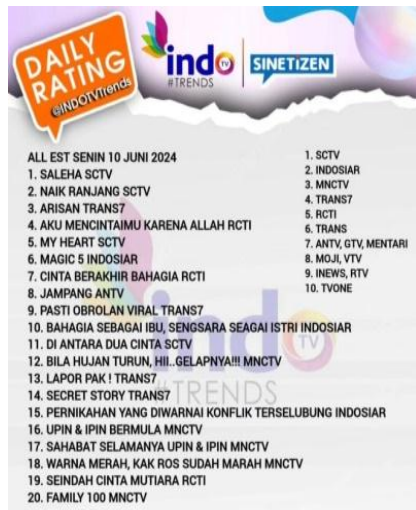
DAILY RATING @INDOTVtrends

indo TV #TRENDS | SINETIZEN

ALL EST SENIN 10 JUNI 2024
1. SALEHA SCTV
2. NAIK RANJANG SCTV
3. ARISAN TRANS7
4. AKU MENCINTAIMU KARENA ALLAH RCTI
5. MY HEART SCTV
6. MAGIC 5 INDOSIAR
7. CINTA BERAKHIR BAHAGIA RCTI
8. JAMPANG ANTV
9. PASTI OBROLAN VIRAL TRANS7
10. BAHAGIA SEBAGAI IBU, SENGSARA SEAGAI ISTRI INDOSIAR
11. DI ANTARA DUA CINTA SCTV
12. BILA HUJAN TURUN, HII..GELAPNYA!!! MNCTV
13. LAPOR PAK ! TRANS7
14. SECRET STORY TRANS7
15. PERNIKAHAN YANG DIWARNAI KONFLIK TERSELUBUNG INDOSIAR
16. UPIN & IPIN BERMULA MNCTV
17. SAHABAT SELAMANYA UPIN & IPIN MNCTV
18. WARNA MERAH, KAK ROS SUDAH MARAH MNCTV
19. SEINDAH CINTA MUTIARA RCTI
20. FAMILY 100 MNCTV

1. SCTV
2. INDOSIAR
3. MNCTV
4. TRANS7
5. RCTI
6. TRANS
7. ANTV, GTV, MENTARI
8. MOJI, VTV
9. INEWS, RTV
10. TVONE

indo TV #TRENDS